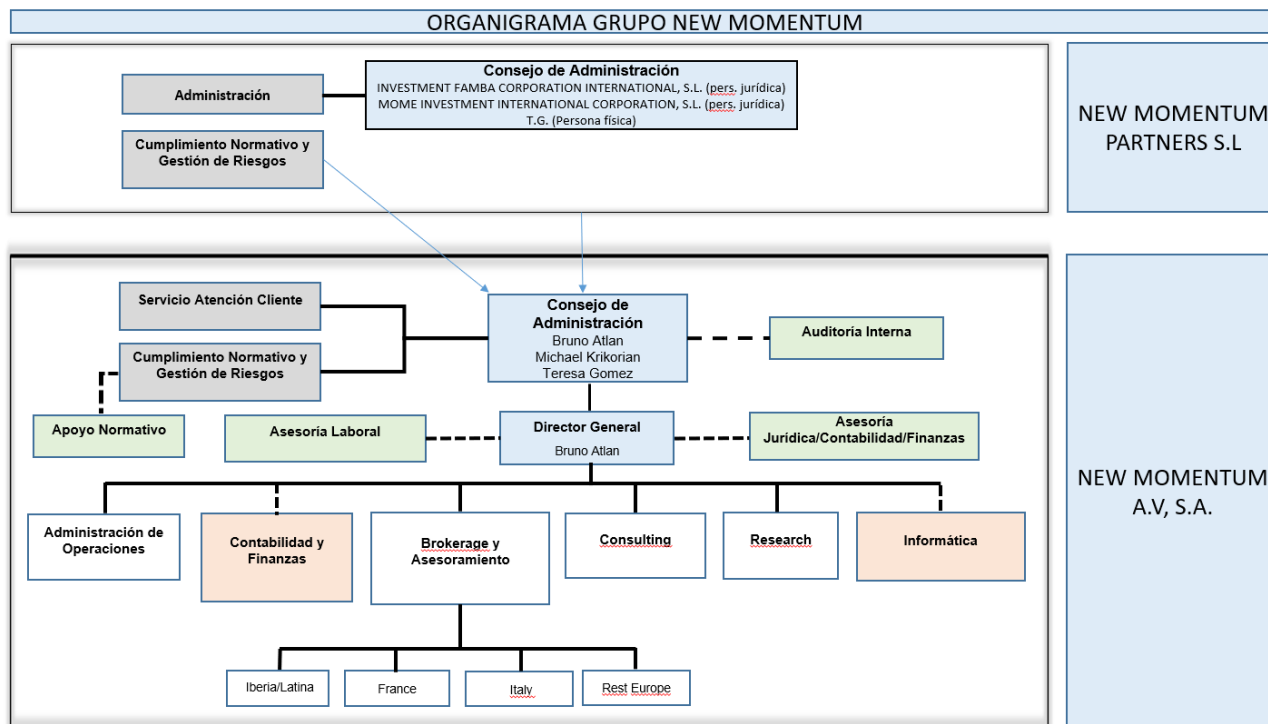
ORGANIGRAMA GRUPO NEW MOMENTUM

Administración

Consejo de Administración
INVESTMENT FAMBA CORPORATION INTERNATIONAL, S.L. (pers. jurídica)
MOME INVESTMENT INTERNATIONAL CORPORATION, S.L. (pers. jurídica)
T.G. (Persona física)

Cumplimiento Normativo y Gestión de Riesgos

NEW MOMENTUM PARTNERS S.L

Servicio Atención Cliente

Consejo de Administración
Bruno Atlan
Michael Krikorian
Teresa Gomez

Auditoría Interna

Cumplimiento Normativo y Gestión de Riesgos

Apoyo Normativo

Asesoría Laboral

Director General
Bruno Atlan

Asesoría Jurídica/Contabilidad/Finanzas

NEW MOMENTUM A.V, S.A.

Administración de Operaciones

Contabilidad y Finanzas

Brokerage y Asesoramiento

Consulting

Research

Informática

Iberia/Latina

France

Italy

Rest Europe